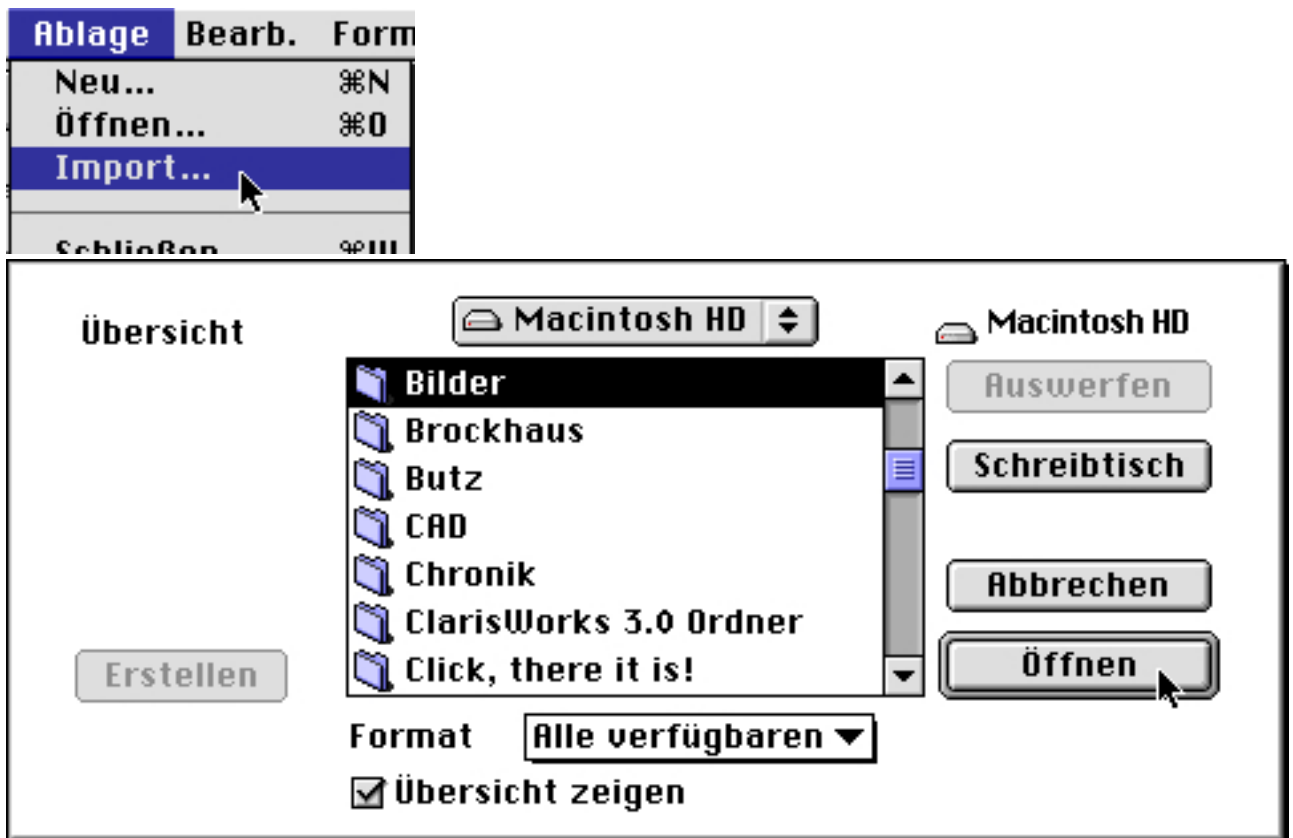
Ablage Bearb. Form
Neu... ⌘N
Öffnen... ⌘O
Import...
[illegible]

Übersicht

Macintosh HD

Macintosh HD

Bilder
Brockhaus
Butz
CAD
Chronik
ClarisWorks 3.0 Ordner
Click, there it is!

Auswerfen
Schreibtisch
Abbrechen
Öffnen
Erstellen

Format Alle verfügbaren

Übersicht zeigen